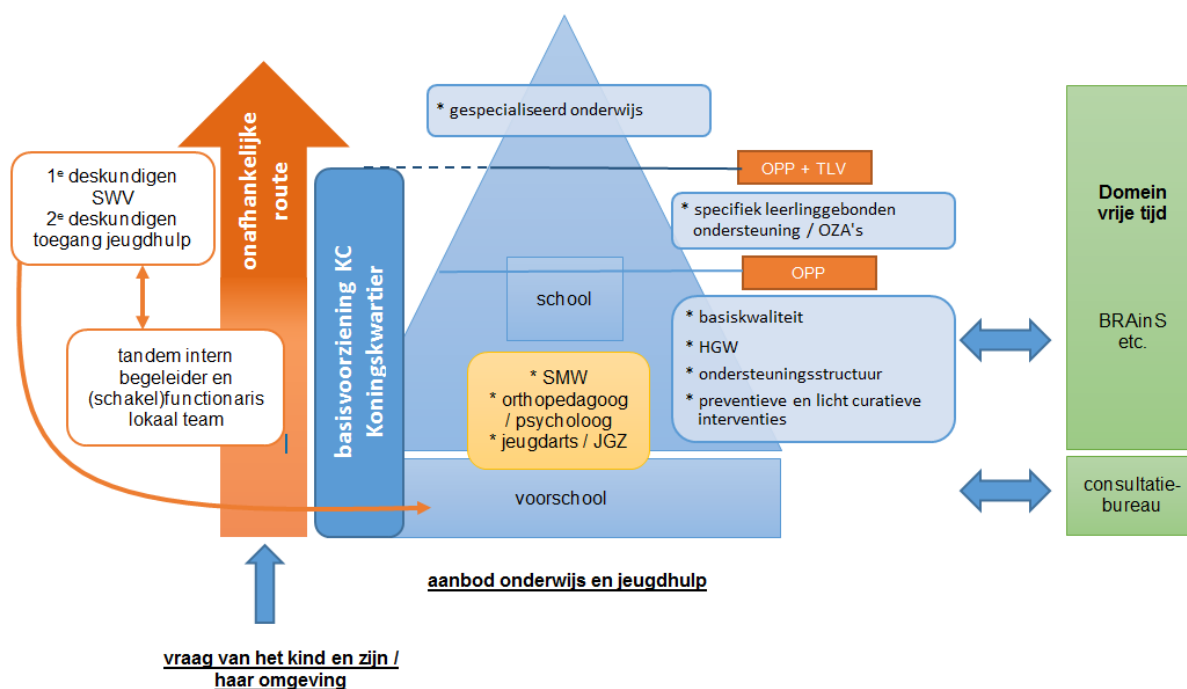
1$^e$ deskundigen SWV
2$^e$ deskundigen toegang jeugdhulp

tandem intern begeleider en (schakel)functionaris lokaal team

onafhankelijke route

basisvoorziening KC Koningskwartier

* gespecialiseerd onderwijs

OPP + TLV

* specifiek leerlinggebonden ondersteuning / OZA's

OPP

school

* basiskwaliteit
* HGW
* ondersteuningsstructuur
* preventieve en licht curatieve interventies

* SMW
* orthopedagoog / psycholoog
* jeugdarts / JGZ

voorschool

Domein vrije tijd

BRAinS etc.

consultatiebureau

aanbod onderwijs en jeugdhulp

vraag van het kind en zijn / haar omgeving